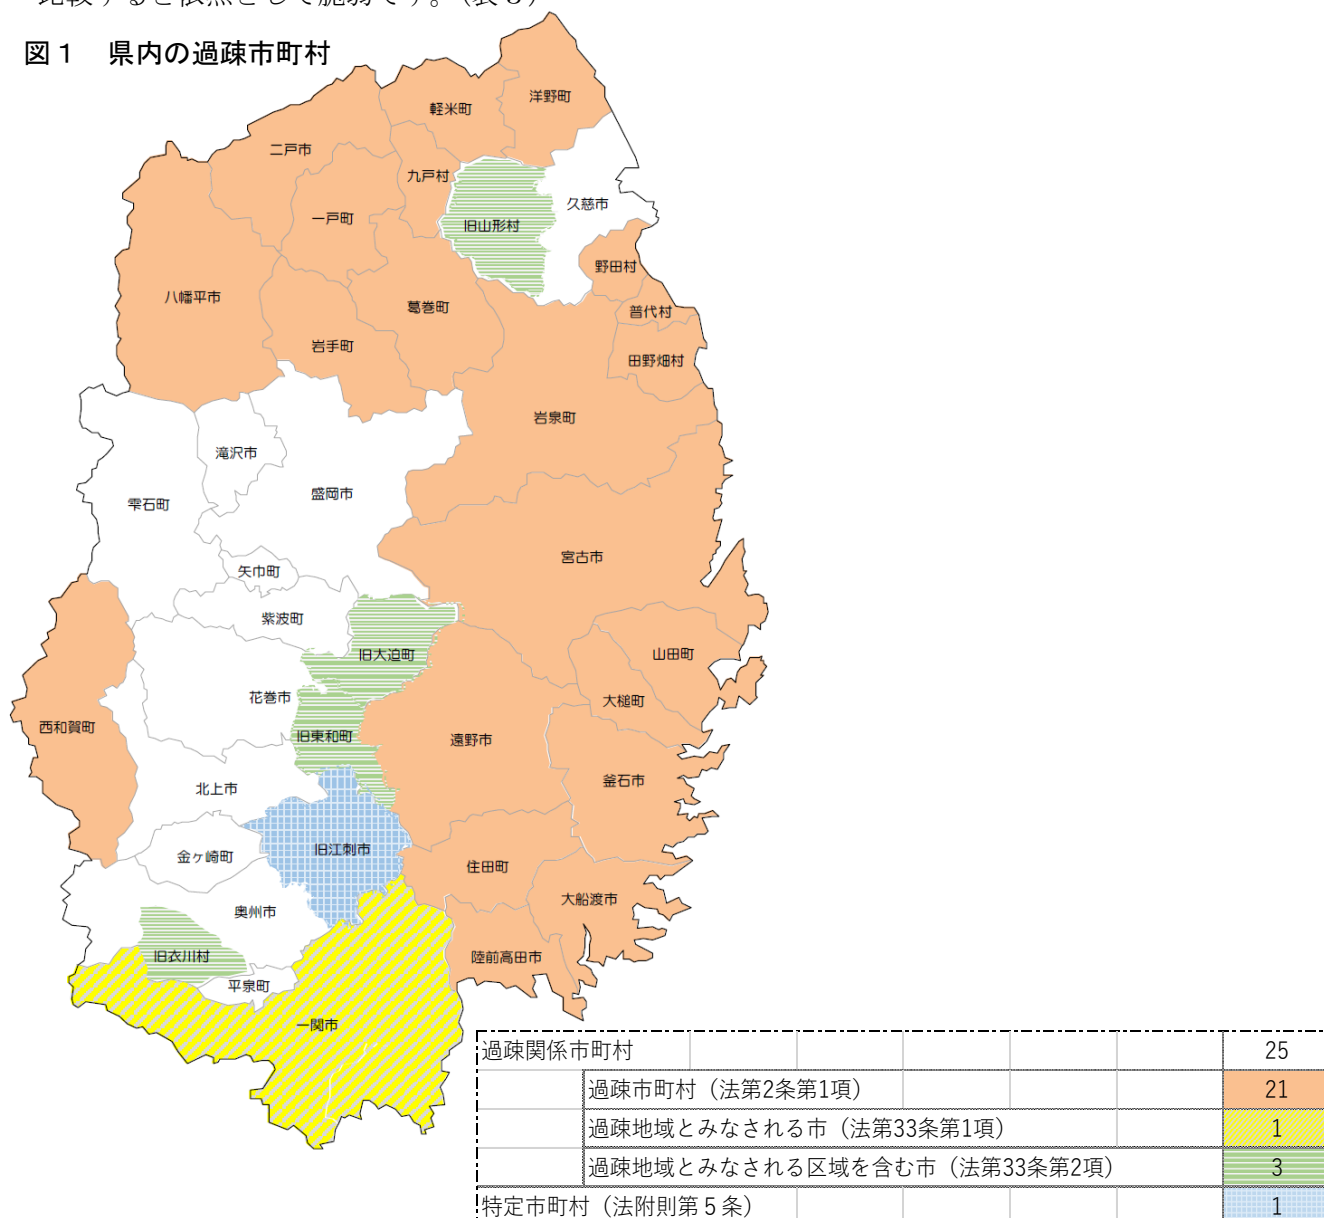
図１　県内の過疎市町村

洋野町
軽米町
二戸市
九戸村
久慈市
旧山形村
一戸町
野田村
八幡平市
葛巻町
普代村
岩手町
田野畑村
岩泉町
滝沢市
盛岡市
雫石町
宮古市
矢巾町
紫波町
山田町
旧大迫町
花巻市
大槌町
西和賀町
旧東和町
遠野市
釜石市
北上市
旧江刺市
金ケ崎町
住田町
大船渡市
奥州市
旧衣川村
陸前高田市
平泉町
一関市

| 過疎関係市町村 | | 25 |
|---|---|---|
| | 過疎市町村（法第2条第1項） | 21 |
| | 過疎地域とみなされる市（法第33条第1項） | 1 |
| | 過疎地域とみなされる区域を含む市（法第33条第2項） | 3 |
| 特定市町村（法附則第５条） | | 1 |